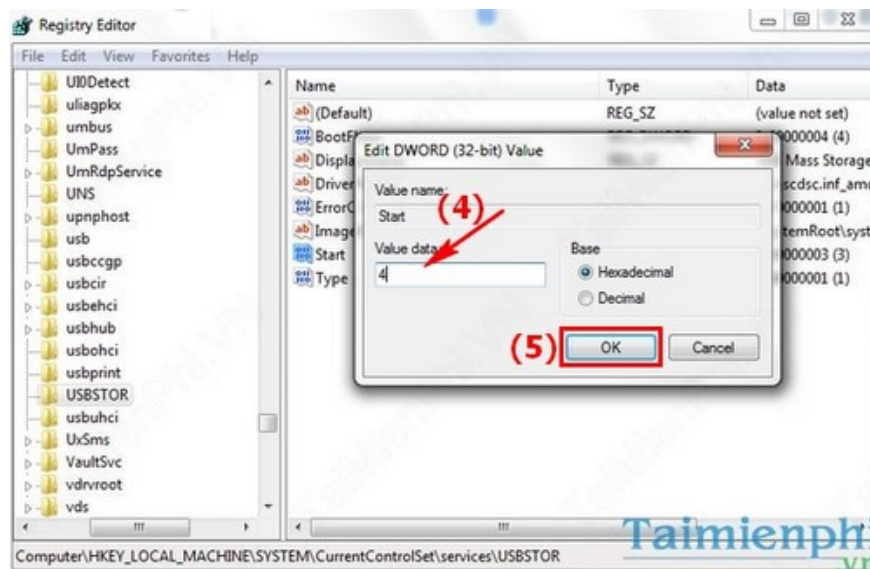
Registry Editor

File Edit View Favorites Help

UI0Detect
uliagpkx
umbus
UmPass
UmRdpService
UNS
upnphost
usb
usbccgp
usbcir
usbehci
usbhub
usbohci
usbprint
USBSTOR
usbuhci
UxSms
VaultSvc
vdrvroot
vds

| Name | Type | Data |
|---|---|---|
| (Default) | REG_SZ | (value not set) |
| BootF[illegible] | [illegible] | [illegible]000004 (4) |
| Displa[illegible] | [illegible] | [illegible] Mass Storage |
| Driver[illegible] | | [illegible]scdsc.inf_amd |
| ErrorC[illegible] | | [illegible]000001 (1) |
| Image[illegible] | | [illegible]temRoot\syst |
| Start | | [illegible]000003 (3) |
| Type | | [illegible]000001 (1) |

Edit DWORD (32-bit) Value

Value name:
Start
(4)
Value data:
4
Base
Hexadecimal
Decimal
(5)
OK
Cancel

Computer\HKEY_LOCAL_MACHINE\SYSTEM\CurrentControlSet\services\USBSTOR

Taimienphi